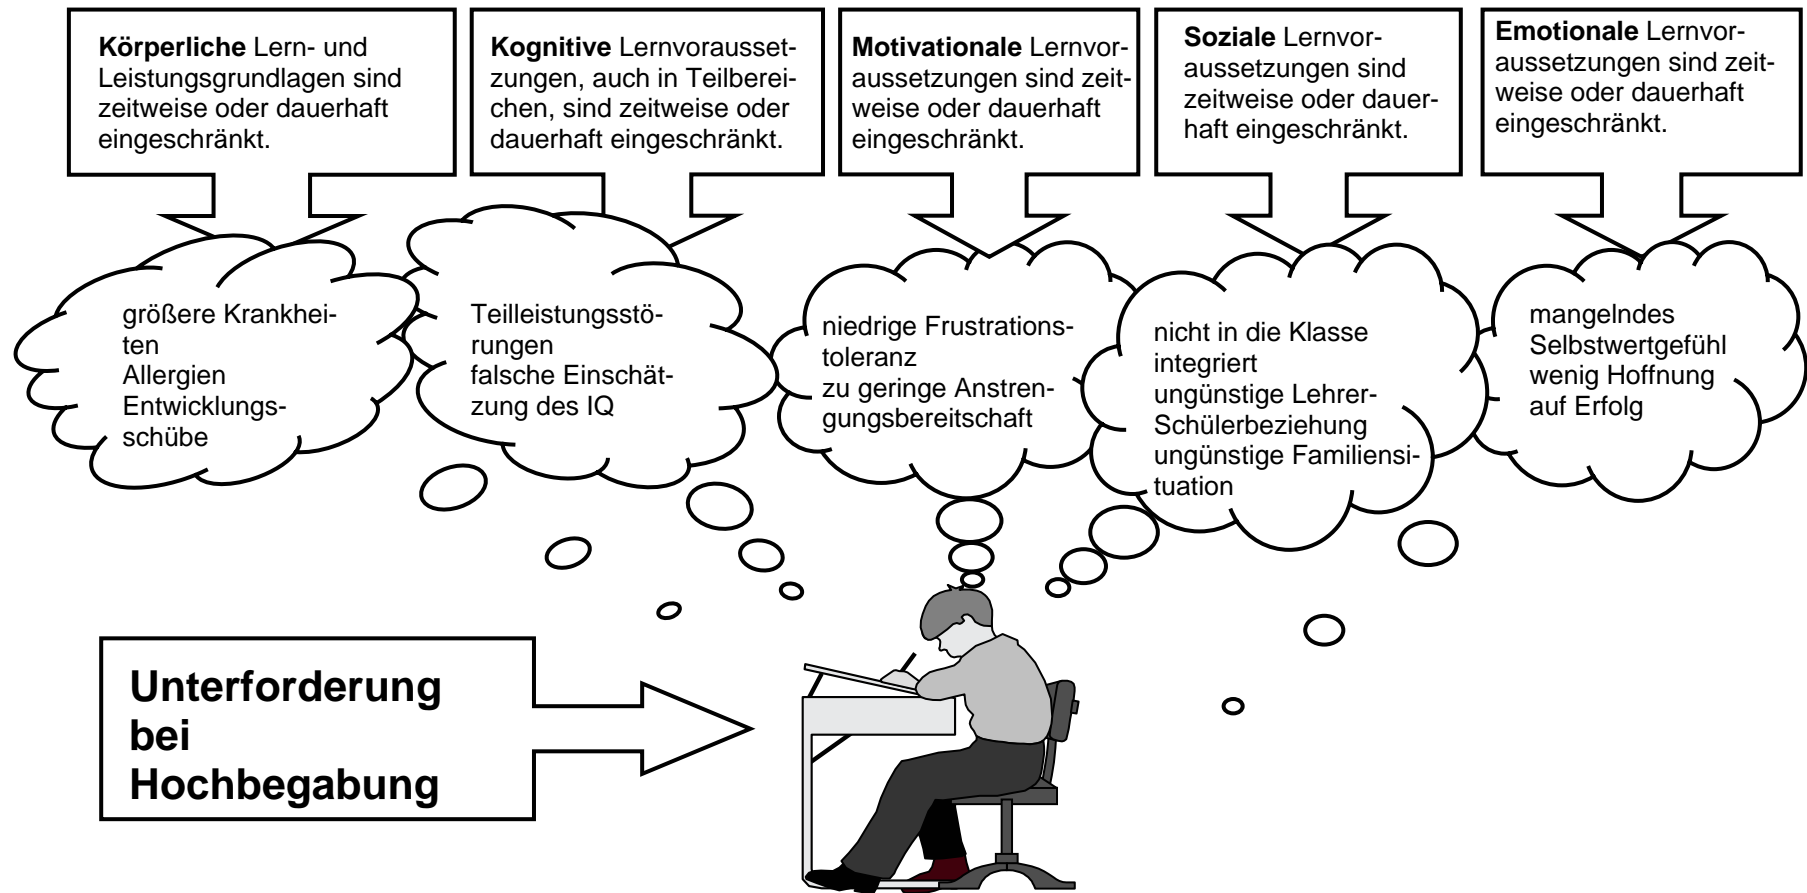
**Körperliche** Lern- und Leistungsgrundlagen sind zeitweise oder dauerhaft eingeschränkt.

**Kognitive** Lernvoraussetzungen, auch in Teilbereichen, sind zeitweise oder dauerhaft eingeschränkt.

**Motivationale** Lernvoraussetzungen sind zeitweise oder dauerhaft eingeschränkt.

**Soziale** Lernvoraussetzungen sind zeitweise oder dauerhaft eingeschränkt.

**Emotionale** Lernvoraussetzungen sind zeitweise oder dauerhaft eingeschränkt.

größere Krankheiten
Allergien
Entwicklungsschübe

Teilleistungsstörungen
falsche Einschätzung des IQ

niedrige Frustrationstoleranz
zu geringe Anstrengungsbereitschaft

nicht in die Klasse integriert
ungünstige Lehrer-Schülerbeziehung
ungünstige Familiensituation

mangelndes Selbstwertgefühl
wenig Hoffnung auf Erfolg

**Unterforderung bei Hochbegabung**